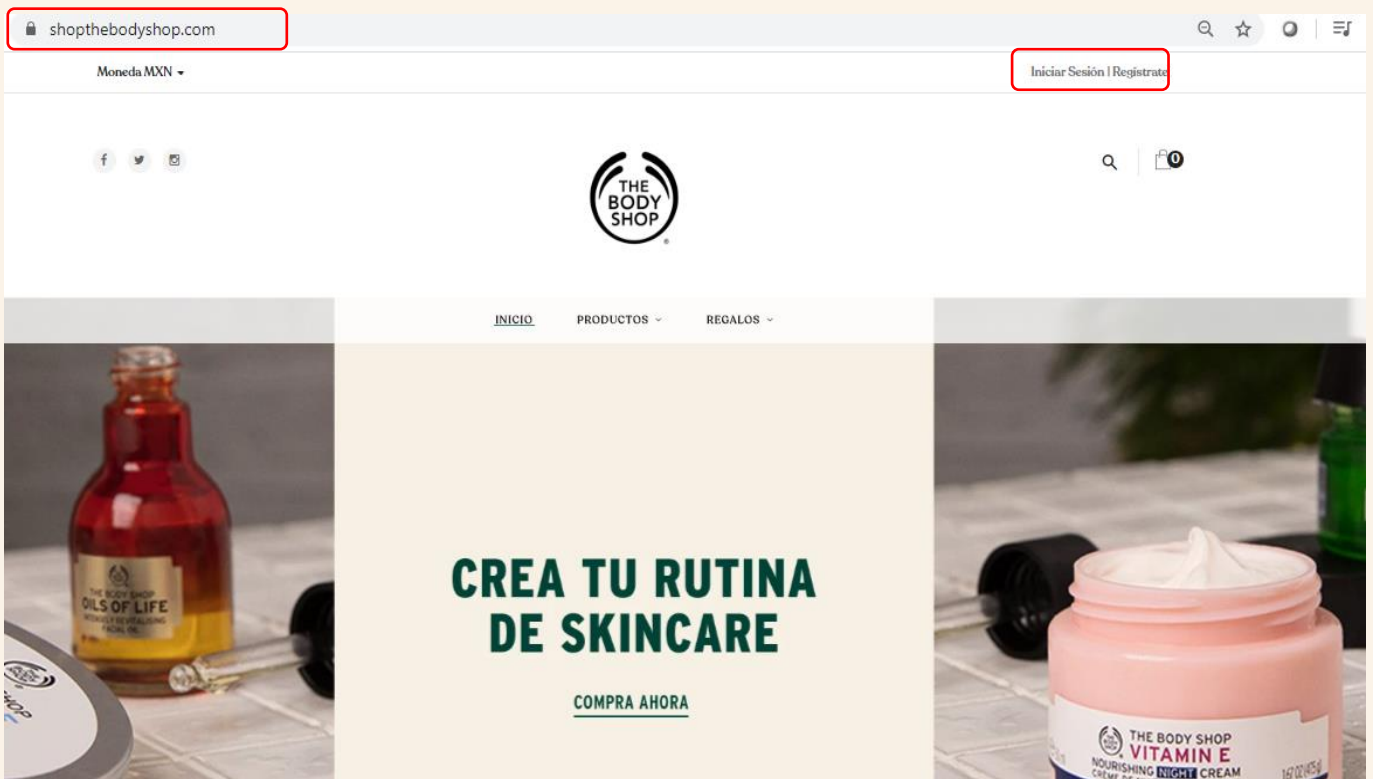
shopthebodyshop.com

Moneda MXN

Iniciar Sesión | Registrate

THE BODY SHOP

INICIO PRODUCTOS REGALOS

THE BODY SHOP
OILS OF LIFE

CREA TU RUTINA DE SKINCARE

COMPRA AHORA

THE BODY SHOP
VITAMIN E
NOURISHING NIGHT CREAM